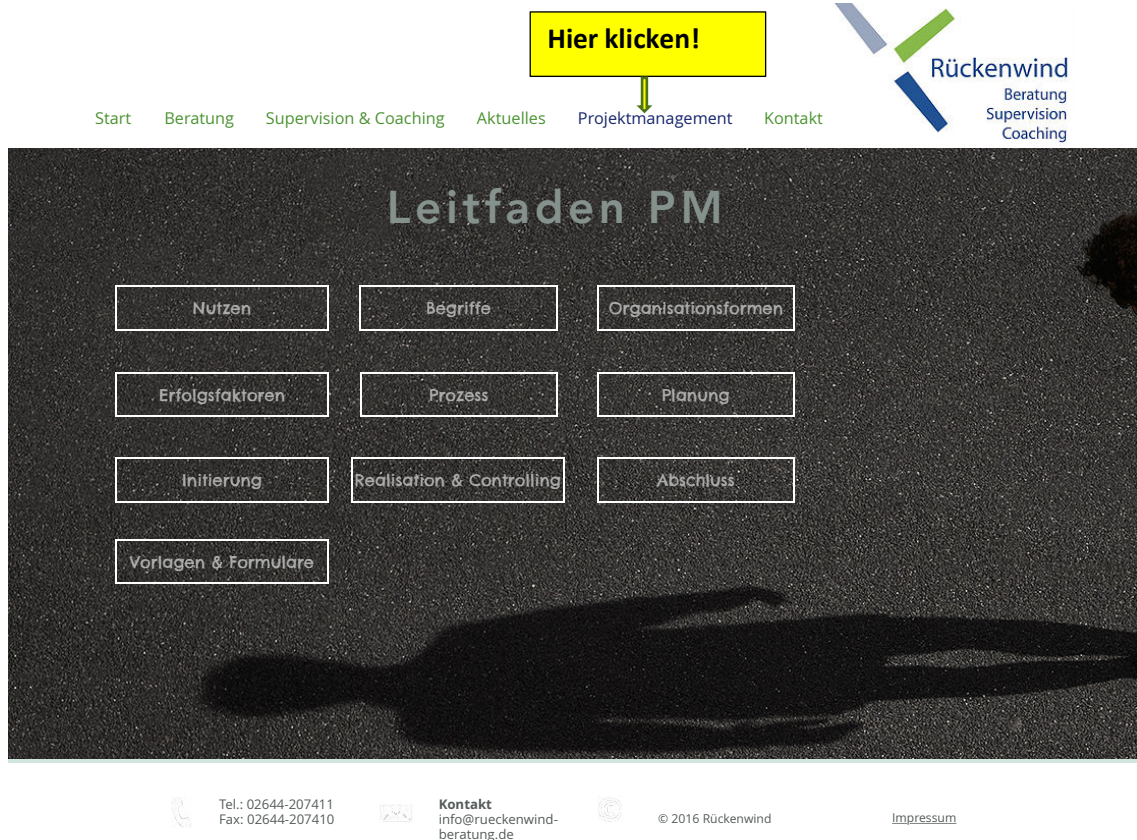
Hier klicken!

Rückenwind
Beratung
Supervision
Coaching

Start Beratung Supervision & Coaching Aktuelles Projektmanagement Kontakt

Leitfaden PM

Nutzen
Begriffe
Organisationsformen
Erfolgsfaktoren
Prozess
Planung
Initiierung
Realisation & Controlling
Abschluss
Vorlagen & Formulare

Tel.: 02644-207411
Fax: 02644-207410

Kontakt
info@rueckenwind-beratung.de

© 2016 Rückenwind

Impressum